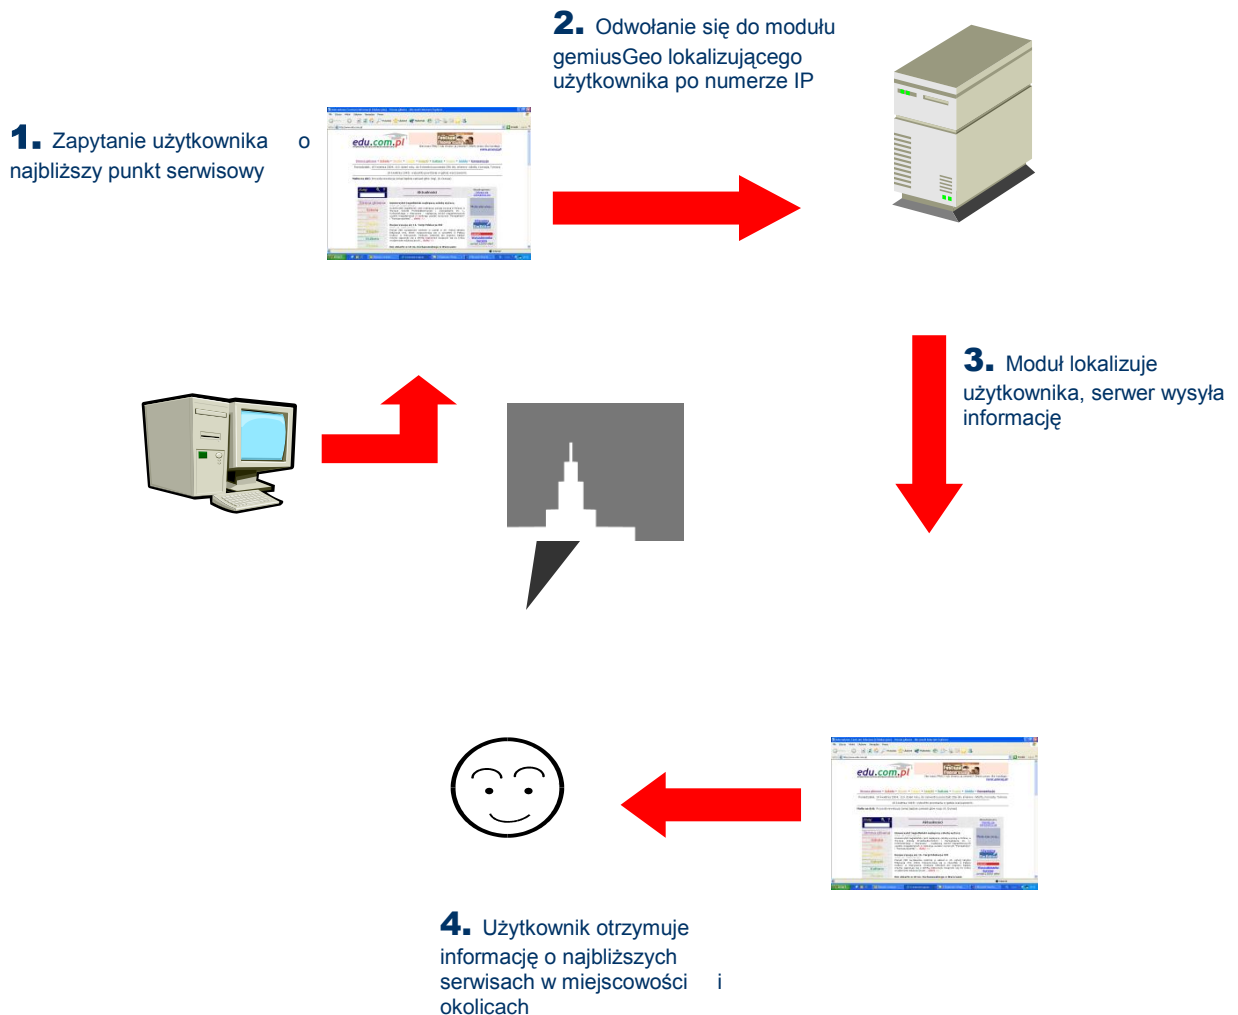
**2.** Odwołanie się do modułu gemiusGeo lokalizującego użytkownika po numerze IP

**1.** Zapytanie użytkownika o najbliższy punkt serwisowy

edu.com.pl

**3.** Moduł lokalizuje użytkownika, serwer wysyła informację

edu.com.pl

**4.** Użytkownik otrzymuje informację o najbliższych serwisach w miejscowości i okolicach